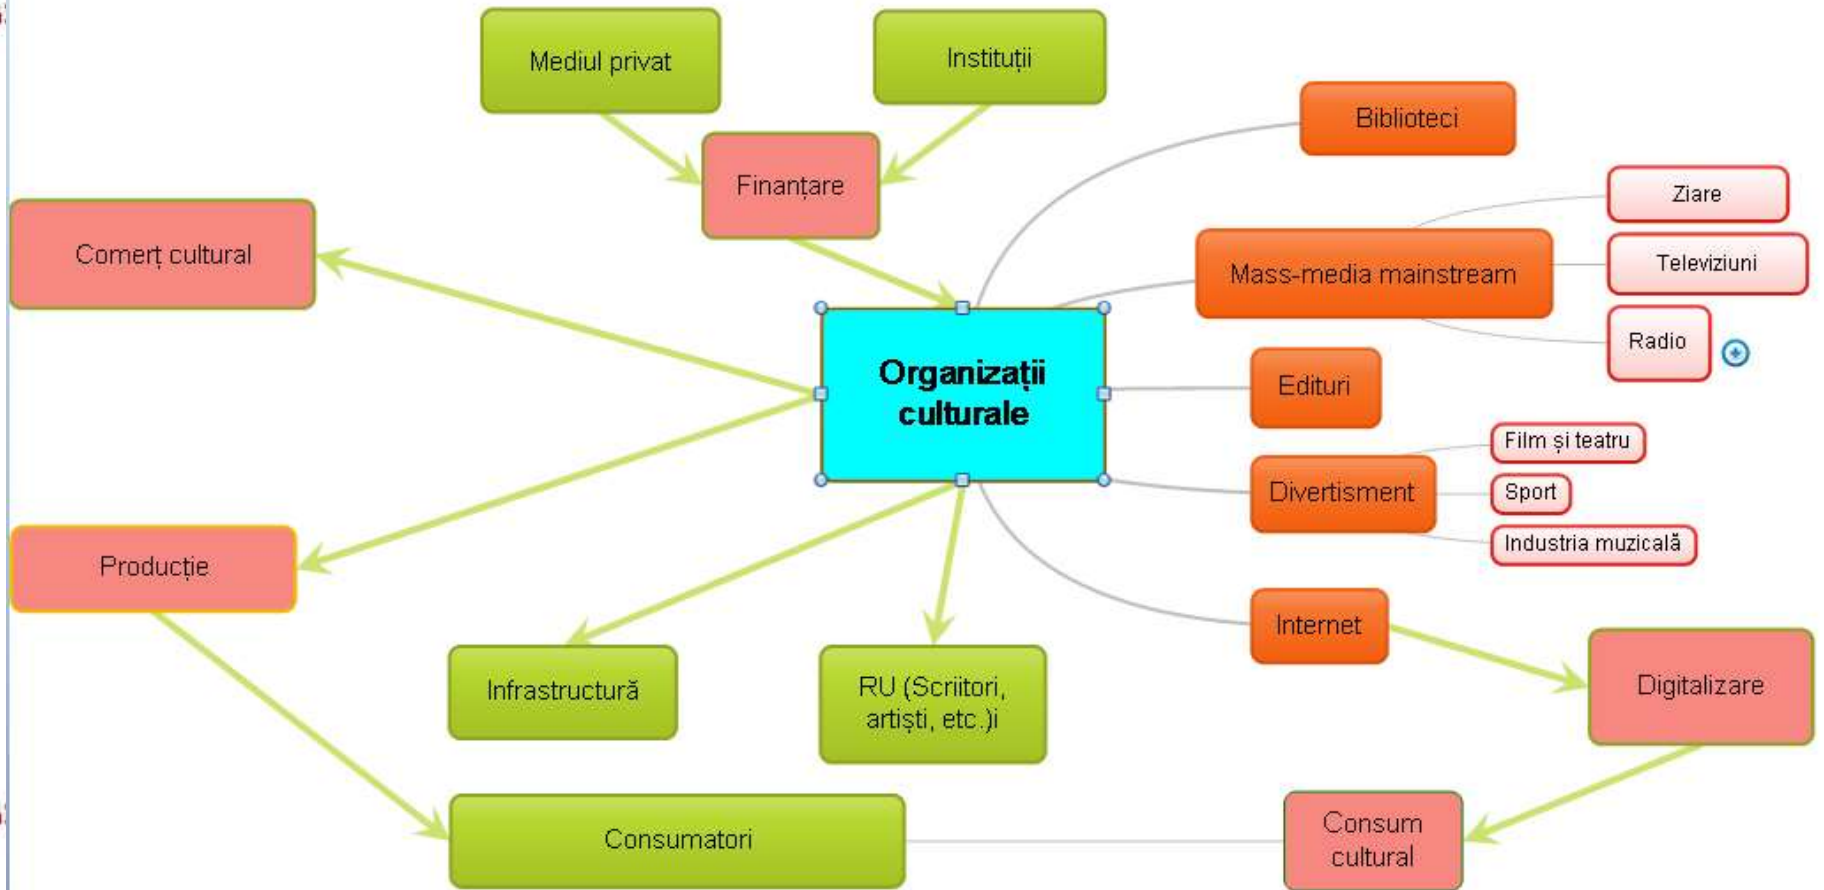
Mediul privat

Instituții

Biblioteci

Finanțare

Ziare

Comerț cultural

Mass-media mainstream

Televiziuni

Radio

Organizații culturale

Edituri

Film și teatru

Divertisment

Sport

Industria muzicală

Producție

Internet

Digitalizare

Infrastructură

RU (Scriitori, artiști, etc.)i

Consumatori

Consum cultural